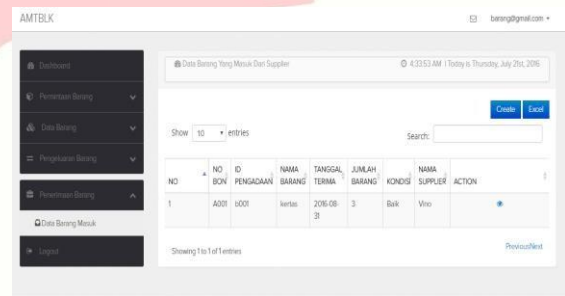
AMTBLK

barang@gmail.com

Dashboard

Permintaan Barang

Data Barang

Pengeluaran Barang

Penerimaan Barang

Data Barang Masuk

Logout

Data Barang Yang Masuk Dari Supplier

4:33:53 AM | Today is Thursday, July 21st, 2016

Create Excel

Show 10 entries

Search:

| NO | NO BON | ID PENGADAAN | NAMA BARANG | TANGGAL TERIMA | JUMLAH BARANG | KONDISI | NAMA SUPPLIER | ACTION |
|---|---|---|---|---|---|---|---|---|
| 1 | A001 | b001 | kertas | 2016-08-31 | 3 | Baik | Vino | |

Showing 1 to 1 of 1 entries

PreviousNext